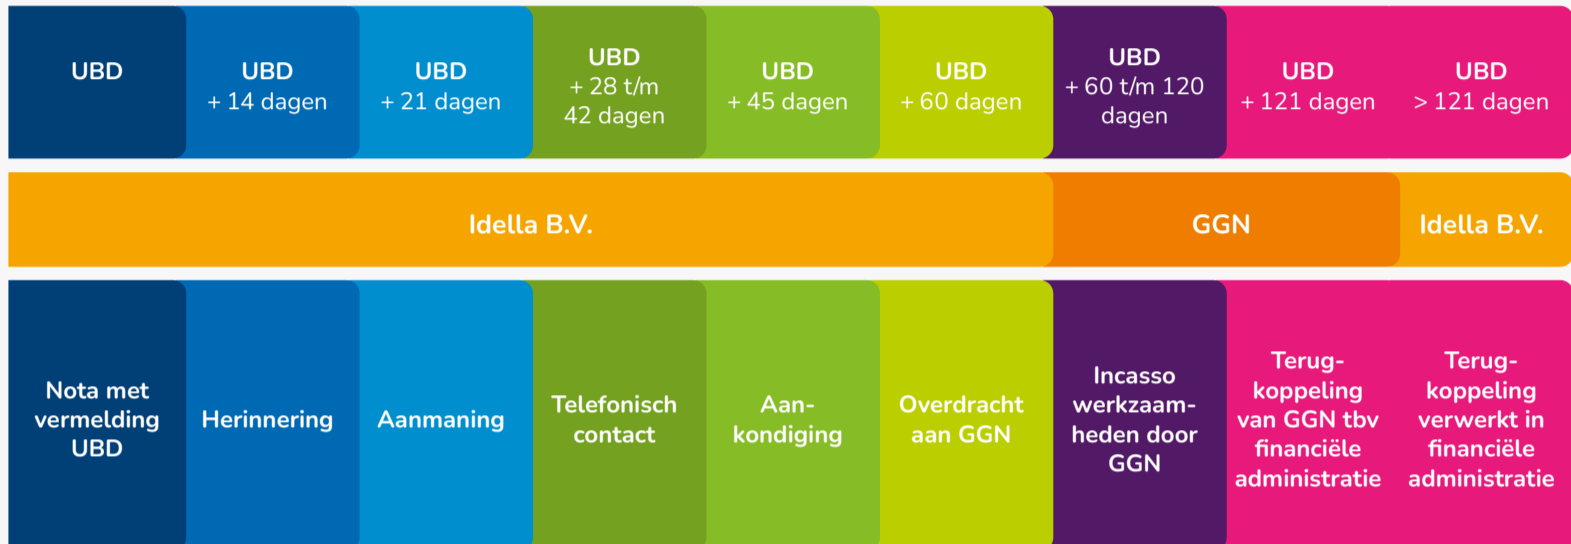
| UBD | UBD + 14 dagen | UBD + 21 dagen | UBD + 28 t/m 42 dagen | UBD + 45 dagen | UBD + 60 dagen | UBD + 60 t/m 120 dagen | UBD + 121 dagen | UBD > 121 dagen |
|---|---|---|---|---|---|---|---|---|
| Idella B.V. | | | | | | GGN | | Idella B.V. |
| Nota met vermelding UBD | Herinnering | Aanmaning | Telefonisch contact | Aankondiging | Overdracht aan GGN | Incasso werkzaamheden door GGN | Terugkoppeling van GGN tbv financiële administratie | Terugkoppeling verwerkt in financiële administratie |